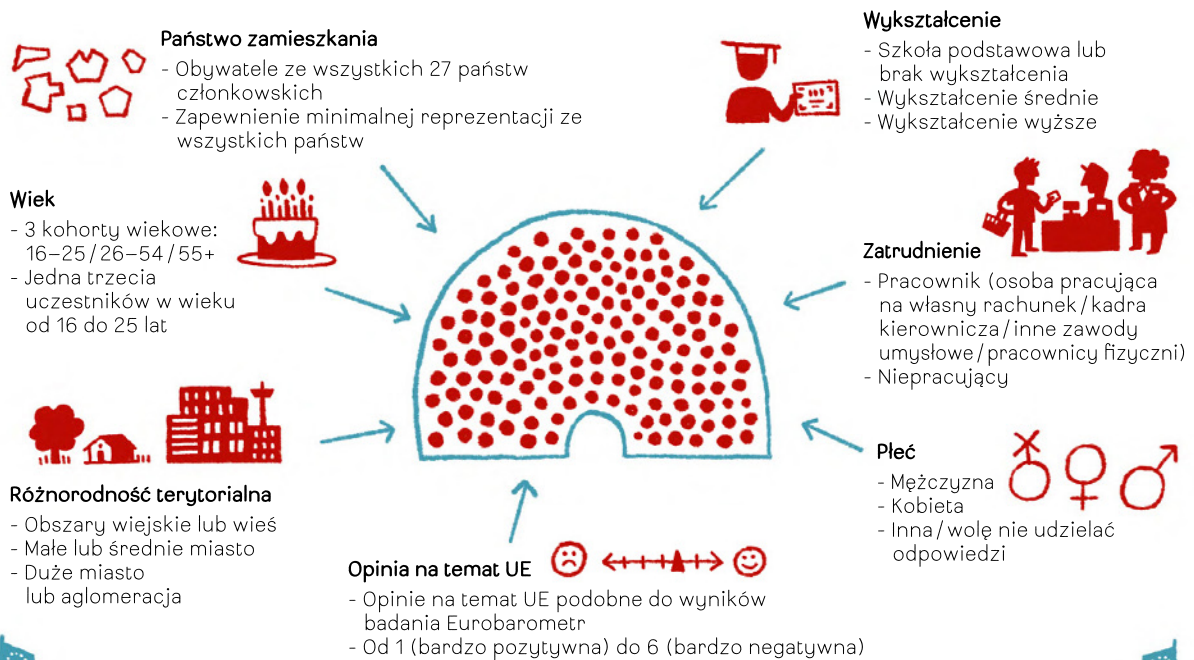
Państwo zamieszkania
- Obywatele ze wszystkich 27 państw członkowskich
- Zapewnienie minimalnej reprezentacji ze wszystkich państw

Wykształcenie
- Szkoła podstawowa lub brak wykształcenia
- Wykształcenie średnie
- Wykształcenie wyższe

Wiek
- 3 kohorty wiekowe: 16–25 / 26–54 / 55+
- Jedna trzecia uczestników w wieku od 16 do 25 lat

Zatrudnienie
- Pracownik (osoba pracująca na własny rachunek / kadra kierownicza / inne zawody umysłowe / pracownicy fizyczni)
- Niepracujący

Płeć
- Mężczyzna
- Kobieta
- Inna / wolę nie udzielać odpowiedzi

Różnorodność terytorialna
- Obszary wiejskie lub wieś
- Małe lub średnie miasto
- Duże miasto lub aglomeracja

Opinia na temat UE
- Opinie na temat UE podobne do wyników badania Eurobarometr
- Od 1 (bardzo pozytywna) do 6 (bardzo negatywna)